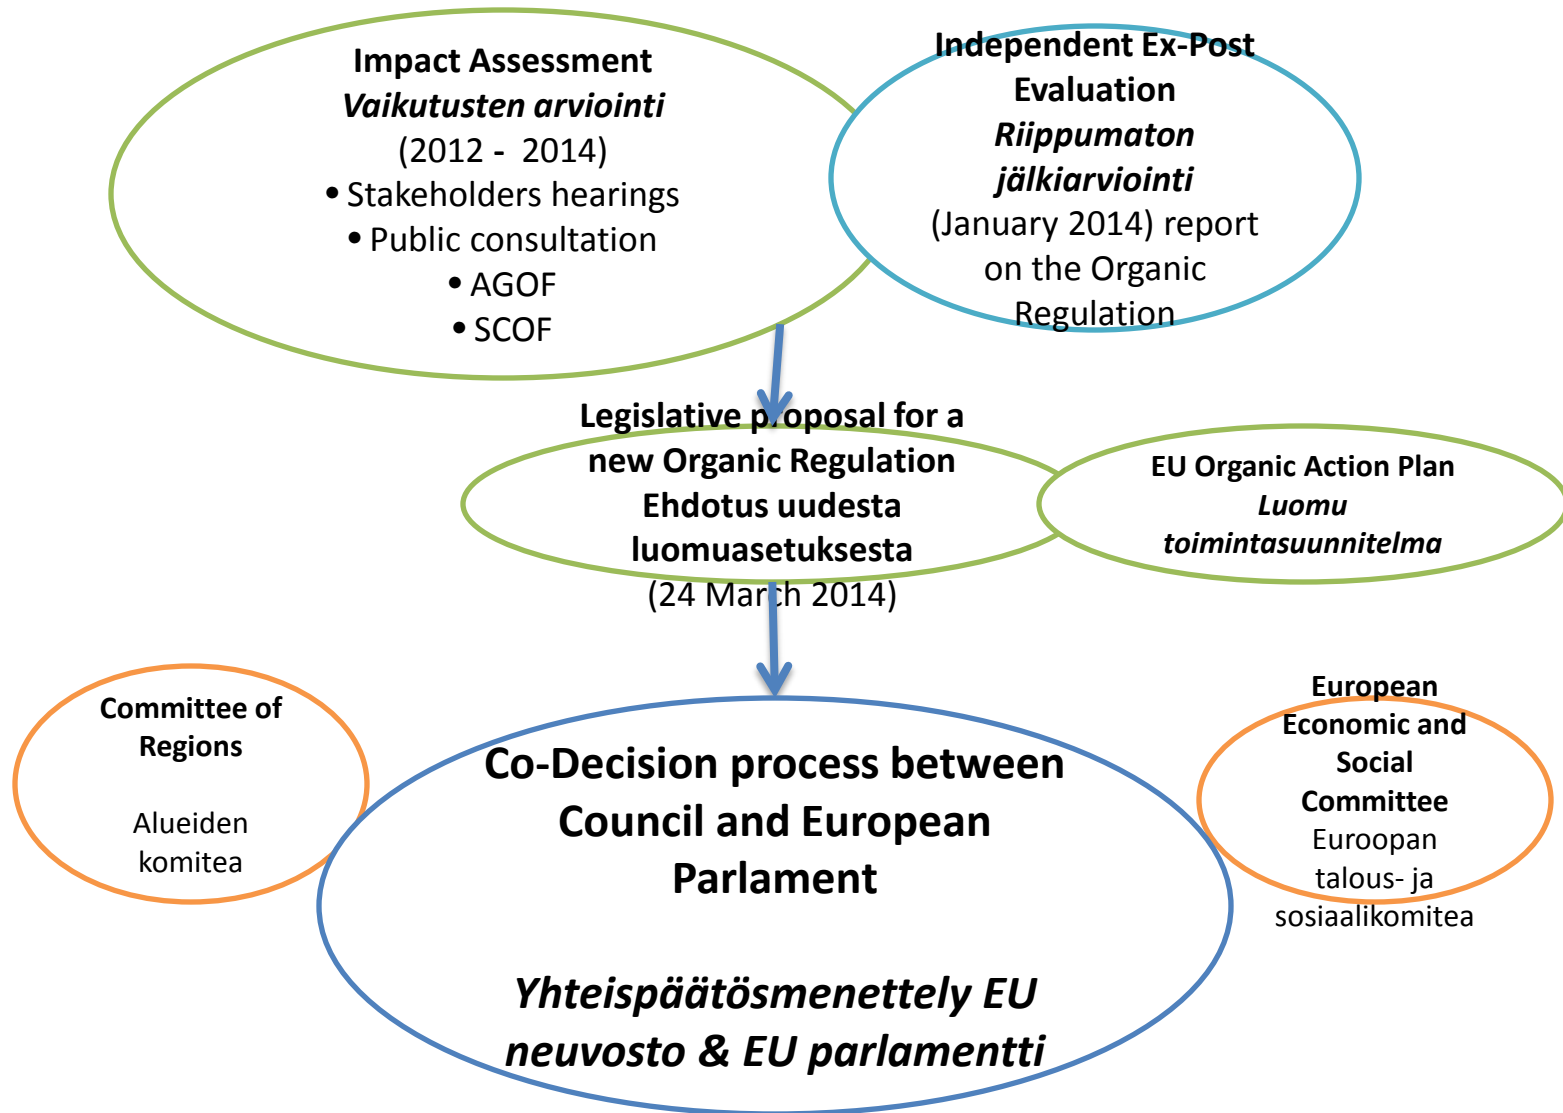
Impact Assessment
*Vaikutusten arviointi*
(2012 - 2014)
• Stakeholders hearings
• Public consultation
• AGOF
• SCOF

Independent Ex-Post Evaluation
*Riippumaton jälkiarviointi*
(January 2014) report on the Organic Regulation

Legislative proposal for a new Organic Regulation
Ehdotus uudesta luomuasetuksesta
(24 March 2014)

EU Organic Action Plan
*Luomu toimintasuunnitelma*

Committee of Regions

Alueiden komitea

Co-Decision process between Council and European Parlament

*Yhteispäätösmenettely EU neuvosto & EU parlamentti*

European Economic and Social Committee
Euroopan talous- ja sosiaalikomitea